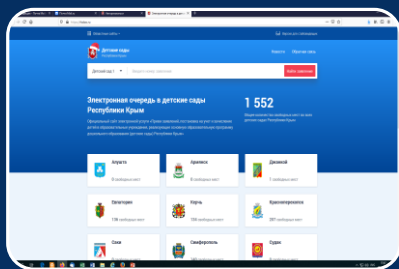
Детские сады
Республики Крым

Новости
Обратная связь

Детский сад
Найти заявление

Электронная очередь в детские сады Республики Крым

1 552

Алушта
Армянск
Джанкой
Евпатория
Керчь
Красноперекопск
Саки
Симферополь
Судак